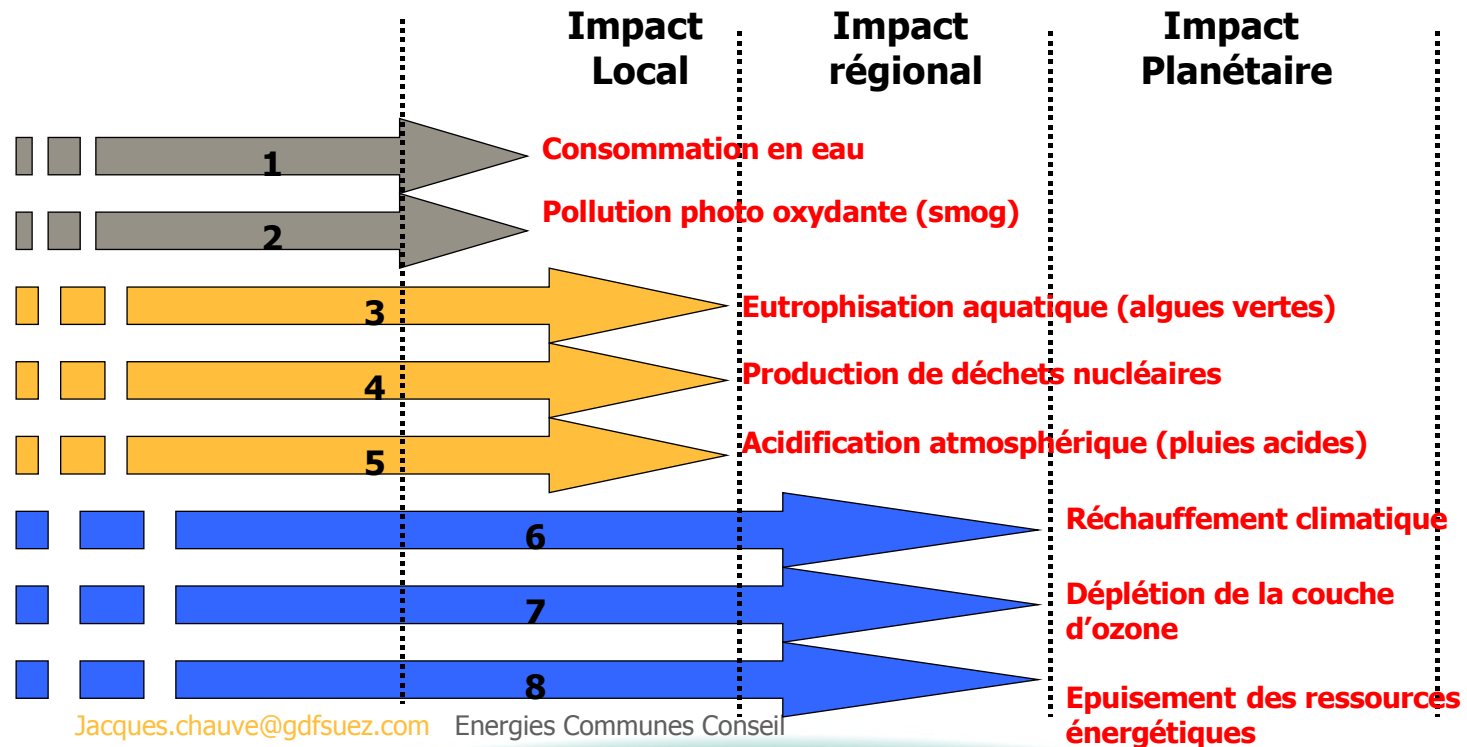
Impact Local

Impact régional

Impact Planétaire

1 Consommation en eau

2 Pollution photo oxydante (smog)

3 Eutrophisation aquatique (algues vertes)

4 Production de déchets nucléaires

5 Acidification atmosphérique (pluies acides)

6 Réchauffement climatique

7 Déplétion de la couche d'ozone

8 Epuisement des ressources énergétiques

Jacques.chauve@gdfsuez.com Energies Communes Conseil